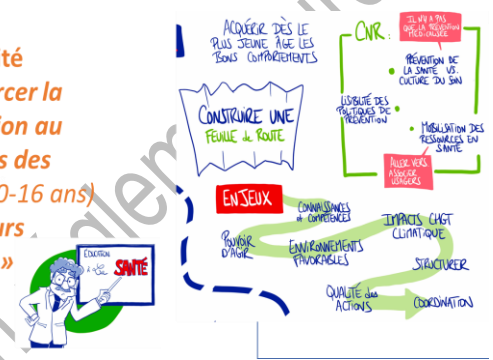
té
rcer la
ion au
s des
0-16 ans)
urs
»

EDUCATION SANTÉ

ACQUÉRIR DÈS LE PLUS JEUNE ÂGE LES BONS COMPORTEMENTS

CONSTRUIRE UNE FEUILLE de ROUTE

CNR:

IL N'Y A PAS QUE LA PRÉVENTION MÉDICALISÉE

PRÉVENTION DE LA SANTÉ VS. CULTURE DU SOIN

LISIBILITÉ DES POLITIQUES DE PRÉVENTION

MOBILISATION DES RESSOURCES EN SANTÉ

ALLER VERS ASSOCIER USAGERS

ENJEUX

CONNAISSANCES et COMPÉTENCES

POUVOIR D'AGIR

ENVIRONNEMENTS FAVORABLES

IMPACTS CHGT CLIMATIQUE

STRUCTURER

QUALITÉ des ACTIONS

COORDINATION